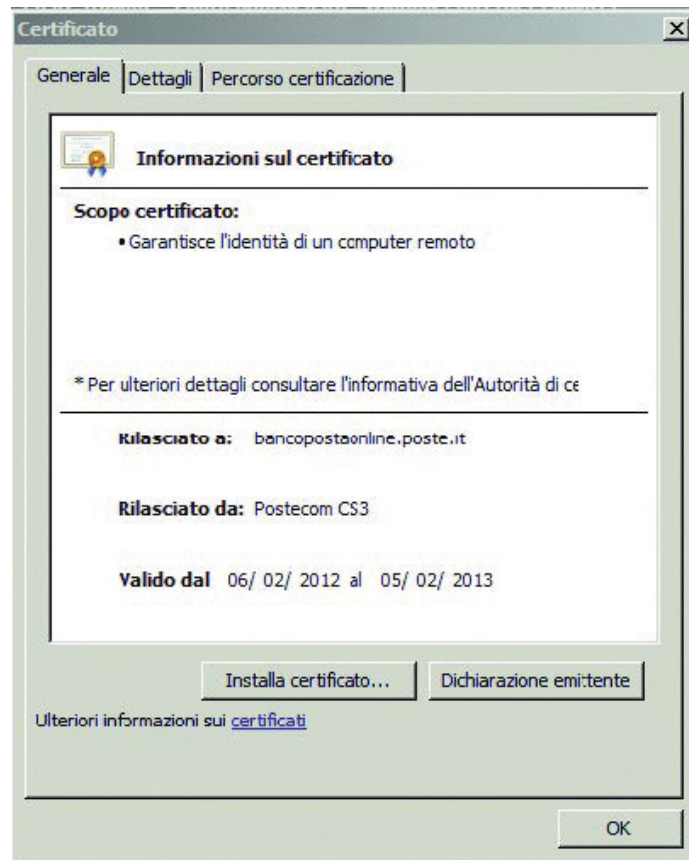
Certificato

Generale | Dettagli | Percorso certificazione

Informazioni sul certificato

Scopo certificato:
• Garantisce l'identità di un computer remoto

* Per ulteriori dettagli consultare l'informativa dell'Autorità di ce

Rilasciato a: bancopostaonline.poste.it

Rilasciato da: Postecom CS3

Valido dal 06/ 02/ 2012 al 05/ 02/ 2013

Installa certificato... Dichiarazione emittente

Ulteriori informazioni sui certificati

OK